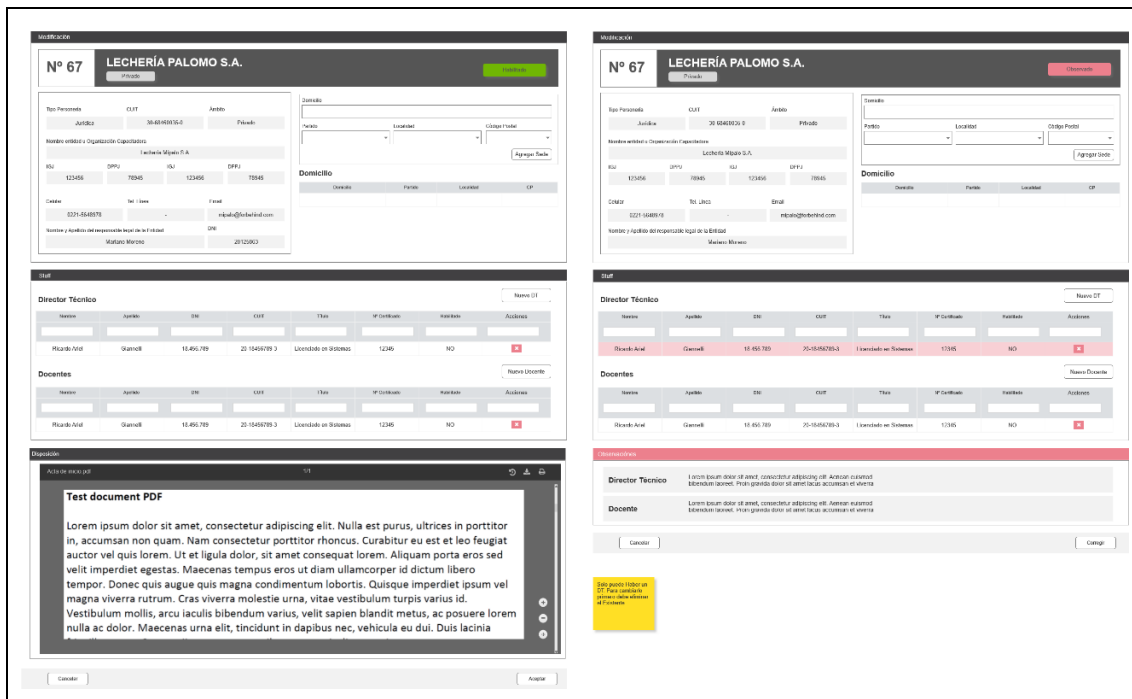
Modificación

Nº 67

LECHERÍA PALOMO S.A.

Privado

Habilitado

Tipo Personería | CUIT | Ámbito
Jurídica | 30-68460035-0 | Privado

Nombre entidad u Organización Capacitadora
Lechería Mipalo S.A.

IGJ | DPPJ | IGJ | DPPJ
123456 | 78945 | 123456 | 78945

Celular | Tel. Fijo | Email
0221-5648978 | - | mipalo@forbehind.com

Nombre y Apellido del responsable legal de la Entidad | DNI
Mariano Moreno | 28125863

Domicilio

Partido | Localidad | Código Postal

Agregar Sede

Domicilio

| Domicilio | Partido | Localidad | CP |
|---|---|---|---|

Staff

Director Técnico

Nuevo DT

| Nombre | Apellido | DNI | CUIT | Título | Nº Certificado | Habilitado | Acciones |
|---|---|---|---|---|---|---|---|
| Ricardo Ariel | Giannelli | 18.456.789 | 20-18456789-3 | Licenciado en Sistemas | 12345 | NO | ✕ |

Docentes

Nuevo Docente

| Nombre | Apellido | DNI | CUIT | Título | Nº Certificado | Habilitado | Acciones |
|---|---|---|---|---|---|---|---|
| Ricardo Ariel | Giannelli | 18.456.789 | 20-18456789-3 | Licenciado en Sistemas | 12345 | NO | ✕ |

Disposición

Acta de inicio.pdf | 1/1

Test document PDF

Lorem ipsum dolor sit amet, consectetur adipiscing elit. Nulla est purus, ultrices in porttitor in, accumsan non quam. Nam consectetur porttitor rhoncus. Curabitur eu est et leo feugiat auctor vel quis lorem. Ut et ligula dolor, sit amet consequat lorem. Aliquam porta eros sed velit imperdiet egestas. Maecenas tempus eros ut diam ullamcorper id dictum libero tempor. Donec quis augue quis magna condimentum lobortis. Quisque imperdiet ipsum vel magna viverra rutrum. Cras viverra molestie urna, vitae vestibulum turpis varius id. Vestibulum mollis, arcu iaculis bibendum varius, velit sapien blandit metus, ac posuere lorem nulla ac dolor. Maecenas urna elit, tincidunt in dapibus nec, vehicula eu dui. Duis lacinia

Cancelar | Aceptar

Modificación

Nº 67

LECHERÍA PALOMO S.A.

Privado

Observado

Tipo Personería | CUIT | Ámbito
Jurídica | 30-68460035-0 | Privado

Nombre entidad u Organización Capacitadora
Lechería Mipalo S.A.

IGJ | DPPJ | IGJ | DPPJ
123456 | 78945 | 123456 | 78945

Celular | Tel. Fijo | Email
0221-5648978 | - | mipalo@forbehind.com

Nombre y Apellido del responsable legal de la Entidad
Mariano Moreno

Domicilio

Partido | Localidad | Código Postal

Agregar Sede

Domicilio

| Domicilio | Partido | Localidad | CP |
|---|---|---|---|

Staff

Director Técnico

Nuevo DT

| Nombre | Apellido | DNI | CUIT | Título | Nº Certificado | Habilitado | Acciones |
|---|---|---|---|---|---|---|---|
| Ricardo Ariel | Giannelli | 18.456.789 | 20-18456789-3 | Licenciado en Sistemas | 12345 | NO | ✕ |

Docentes

Nuevo Docente

| Nombre | Apellido | DNI | CUIT | Título | Nº Certificado | Habilitado | Acciones |
|---|---|---|---|---|---|---|---|
| Ricardo Ariel | Giannelli | 18.456.789 | 20-18456789-3 | Licenciado en Sistemas | 12345 | NO | ✕ |

Observaciones

Director Técnico | Lorem ipsum dolor sit amet, consectetur adipiscing elit. Aenean euismod bibendum laoreet. Proin gravida dolor sit amet lacus accumsan et viverra

Docente | Lorem ipsum dolor sit amet, consectetur adipiscing elit. Aenean euismod bibendum laoreet. Proin gravida dolor sit amet lacus accumsan et viverra

Cancelar | Corregir

Solo puede Haber un DT. Para cambiarlo primero debe eliminar al Existente